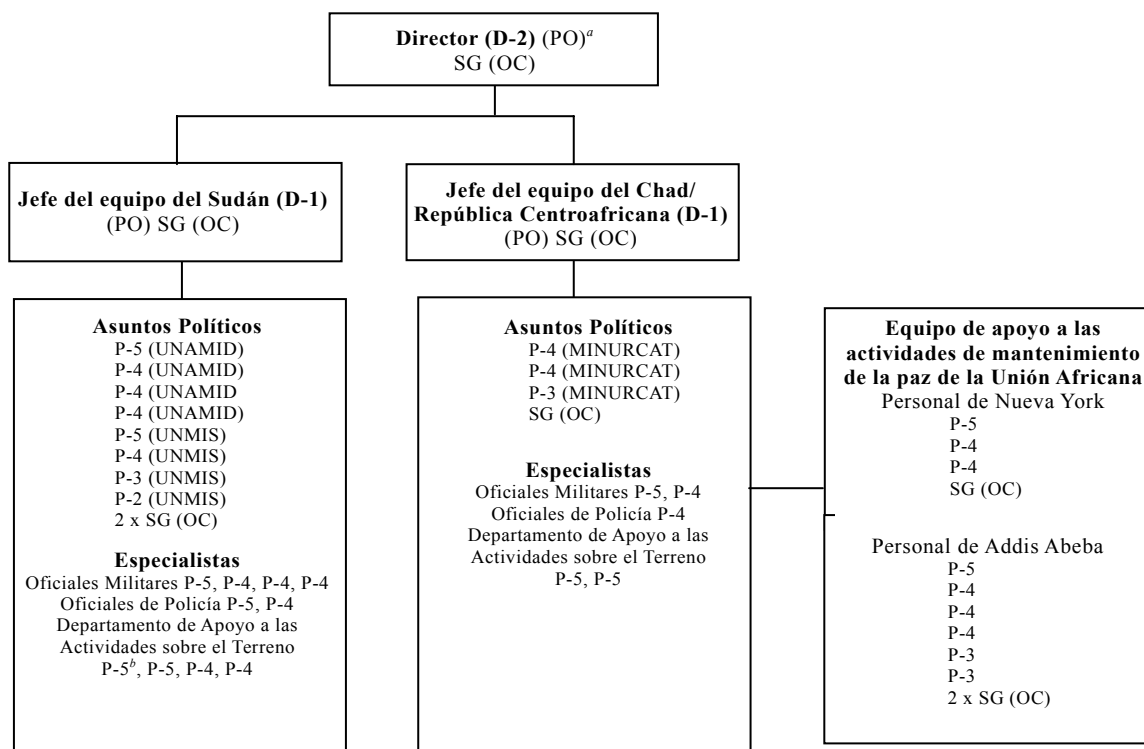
**Director (D-2)** (PO)$^{a}$
SG (OC)

**Jefe del equipo del Sudán (D-1)**
(PO) SG (OC)

**Asuntos Políticos**
P-5 (UNAMID)
P-4 (UNAMID)
P-4 (UNAMID
P-4 (UNAMID)
P-5 (UNMIS)
P-4 (UNMIS)
P-3 (UNMIS)
P-2 (UNMIS)
2 x SG (OC)

**Especialistas**
Oficiales Militares P-5, P-4, P-4, P-4
Oficiales de Policía P-5, P-4
Departamento de Apoyo a las Actividades sobre el Terreno
P-5$^{b}$, P-5, P-4, P-4

**Jefe del equipo del Chad/ República Centroafricana (D-1)**
(PO) SG (OC)

**Asuntos Políticos**
P-4 (MINURCAT)
P-4 (MINURCAT)
P-3 (MINURCAT)
SG (OC)

**Especialistas**
Oficiales Militares P-5, P-4
Oficiales de Policía P-4
Departamento de Apoyo a las Actividades sobre el Terreno
P-5, P-5

**Equipo de apoyo a las actividades de mantenimiento de la paz de la Unión Africana**
Personal de Nueva York
P-5
P-4
P-4
SG (OC)

Personal de Addis Abeba
P-5
P-4
P-4
P-4
P-3
P-3
2 x SG (OC)